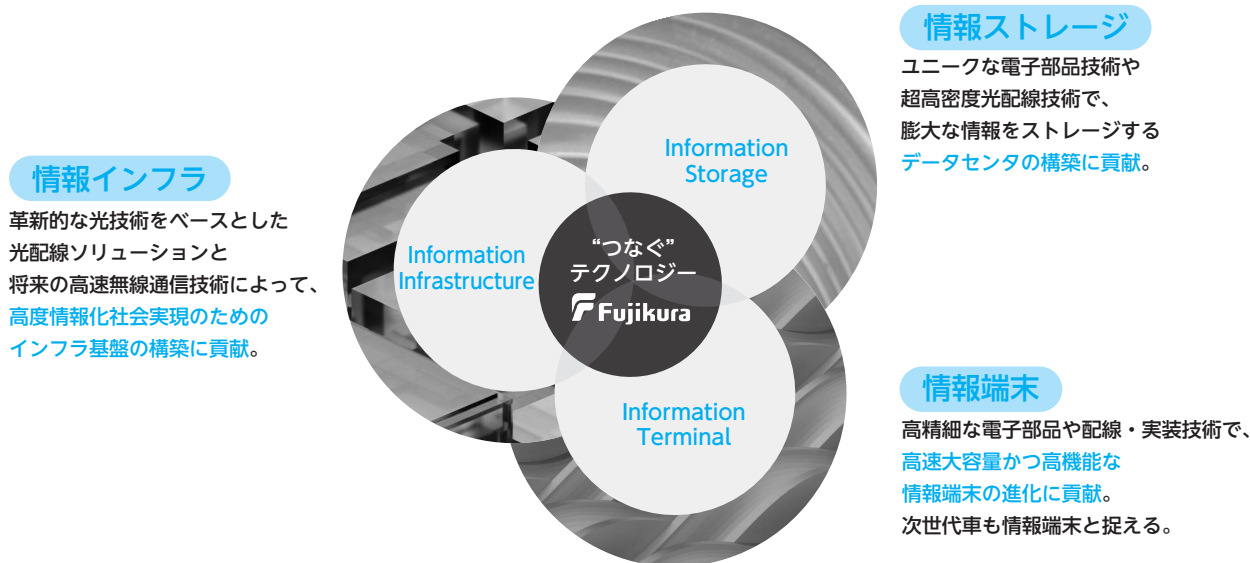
情報インフラ

革新的な光技術をベースとした光配線ソリューションと将来の高速無線通信技術によって、高度情報化社会実現のためのインフラ基盤の構築に貢献。

Information Infrastructure

Information Storage

“つなぐ” テクノロジー

Fujikura

Information Terminal

情報ストレージ

ユニークな電子部品技術や超高密度光配線技術で、膨大な情報をストレージするデータセンタの構築に貢献。

情報端末

高精細な電子部品や配線・実装技術で、高速大容量かつ高機能な情報端末の進化に貢献。次世代車も情報端末と捉える。